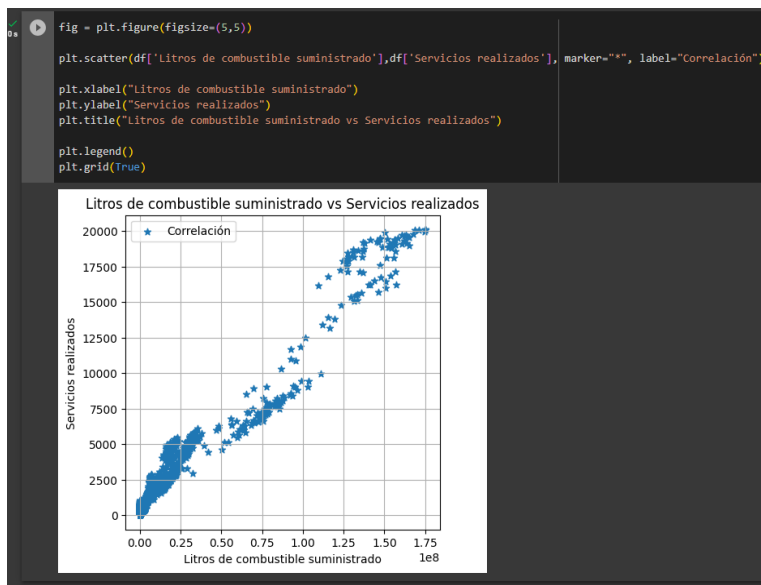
0s

fig = plt.figure(figsize=(5,5))

plt.scatter(df['Litros de combustible suministrado'],df['Servicios realizados'], marker="*", label="Correlación")

plt.xlabel("Litros de combustible suministrado")
plt.ylabel("Servicios realizados")
plt.title("Litros de combustible suministrado vs Servicios realizados")

plt.legend()
plt.grid(True)

Litros de combustible suministrado vs Servicios realizados

Correlación

Servicios realizados

20000
17500
15000
12500
10000
7500
5000
2500
0

0.00 0.25 0.50 0.75 1.00 1.25 1.50 1.75

Litros de combustible suministrado

1e8